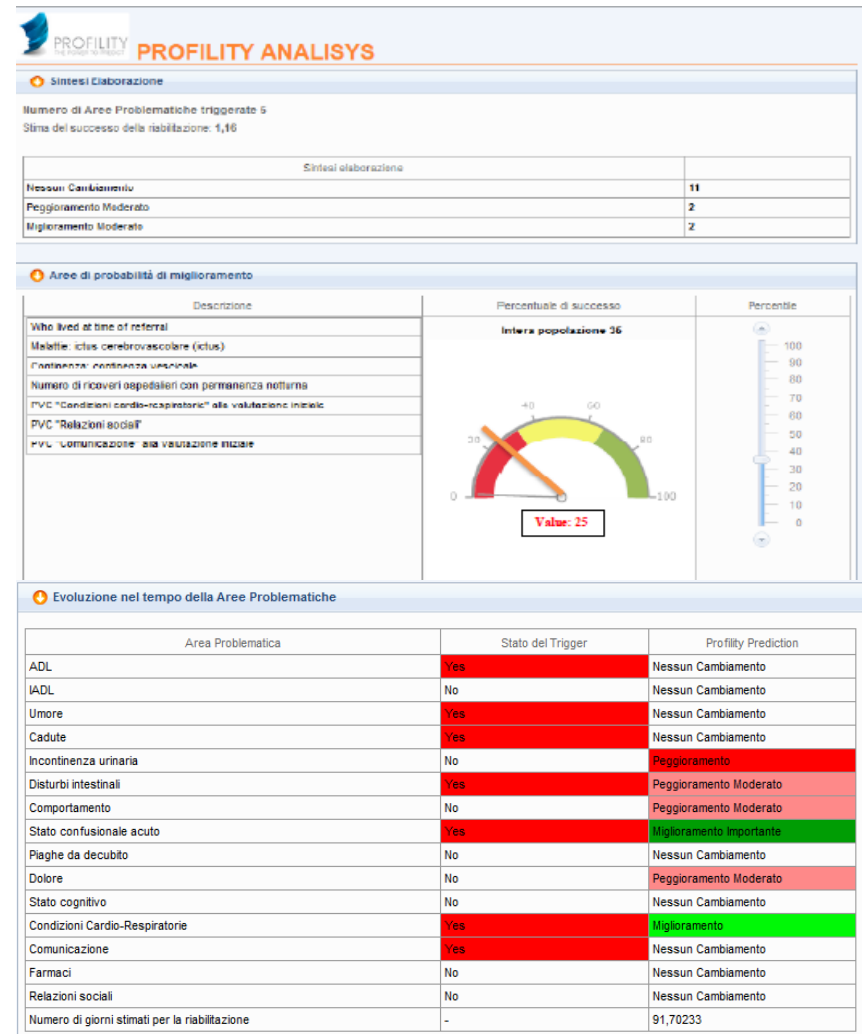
PROFILITY THE POWER TO PREDICT PROFILITY ANALISYS

Sintesi Elaborazione

Numero di Aree Problematiche triggerate 5
Stima del successo della riabilitazione: 1,16

| Sintesi elaborazione | |
|---|---|
| Nessun Cambiamento | 11 |
| Peggioramento Moderato | 2 |
| Miglioramento Moderato | 2 |

Aree di probabilità di miglioramento

| Descrizione | Percentuale di successo | Percentile |
|---|---|---|
| Who lived at time of referral | Intera popolazione 26 | |
| Malattie: ictus cerebrovascolare (ictus) | | |
| Continenza: continenza vescicale | | |
| Numero di ricoveri ospedalieri con permanenza notturna | | |
| PVC "Condizioni cardio-respiratorie" alla valutazione iniziale | | |
| PVC "Relazioni sociali" | | |
| PVC "Comunicazione" alla valutazione iniziale | | |

0 20 40 60 80 100
Value: 25

100 90 80 70 60 50 40 30 20 10 0

Evoluzione nel tempo della Aree Problematiche

| Area Problematica | Stato del Trigger | Profility Prediction |
|---|---|---|
| ADL | Yes | Nessun Cambiamento |
| IADL | No | Nessun Cambiamento |
| Umore | Yes | Nessun Cambiamento |
| Cadute | Yes | Nessun Cambiamento |
| Incontinenza urinaria | No | Peggioramento |
| Disturbi intestinali | Yes | Peggioramento Moderato |
| Comportamento | No | Peggioramento Moderato |
| Stato confusionale acuto | Yes | Miglioramento Importante |
| Piaghe da decubito | No | Nessun Cambiamento |
| Dolore | No | Peggioramento Moderato |
| Stato cognitivo | No | Nessun Cambiamento |
| Condizioni Cardio-Respiratorie | Yes | Miglioramento |
| Comunicazione | Yes | Nessun Cambiamento |
| Farmaci | No | Nessun Cambiamento |
| Relazioni sociali | No | Nessun Cambiamento |
| Numero di giorni stimati per la riabilitazione | - | 91,70233 |